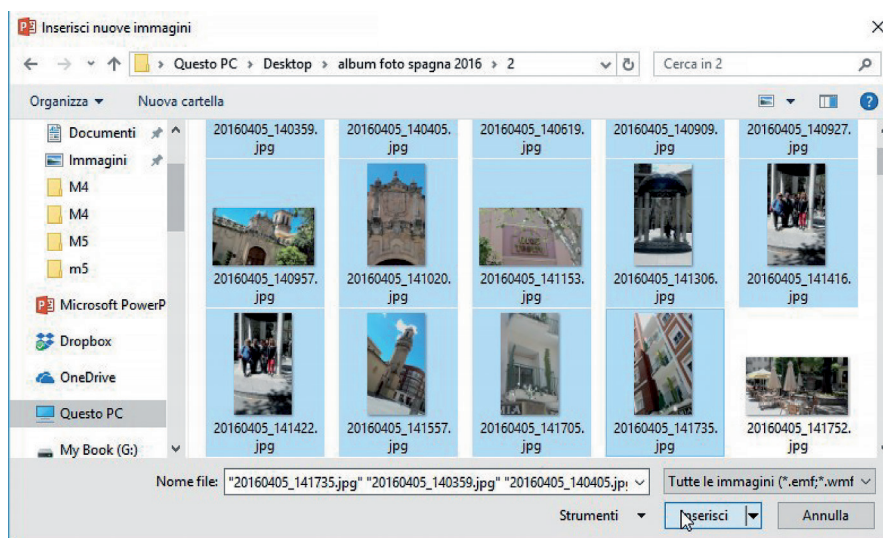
Inserisci nuove immagini

Questo PC > Desktop > album foto spagna 2016 > 2

Cerca in 2

Organizza ▾ Nuova cartella

Documenti
Immagini
M4
M4
M5
m5
Microsoft PowerP
Dropbox
OneDrive
Questo PC
My Book (G:)

20160405_140359.jpg
20160405_140405.jpg
20160405_140619.jpg
20160405_140909.jpg
20160405_140927.jpg
20160405_140957.jpg
20160405_141020.jpg
20160405_141153.jpg
20160405_141306.jpg
20160405_141416.jpg
20160405_141422.jpg
20160405_141557.jpg
20160405_141705.jpg
20160405_141735.jpg
20160405_141752.jpg

Nome file: "20160405_141735.jpg" "20160405_140359.jpg" "20160405_140405.jp

Tutte le immagini (*.emf;*.wmf

Strumenti ▾ Inserisci Annulla